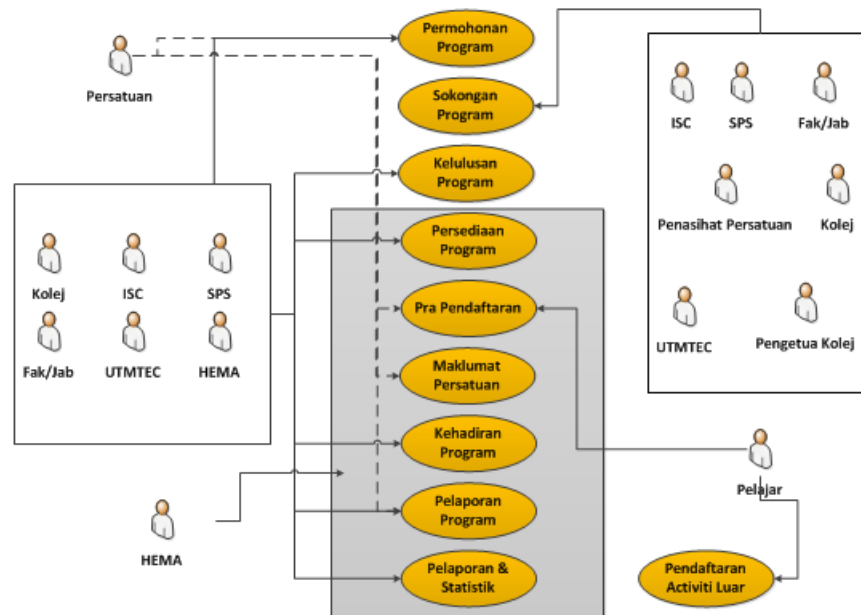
Persatuan

Permohonan Program

Sokongan Program

Kelulusan Program

Persediaan Program

Pra Pendaftaran

Maklumat Persatuan

Kehadiran Program

Pelaporan Program

Pelaporan & Statistik

Kolej

ISC

SPS

Fak/Jab

UTMTEC

HEMA

HEMA

ISC

SPS

Fak/Jab

Penasihat Persatuan

Kolej

UTMTEC

Pengetua Kolej

Pelajar

Pendaftaran Activiti Luar